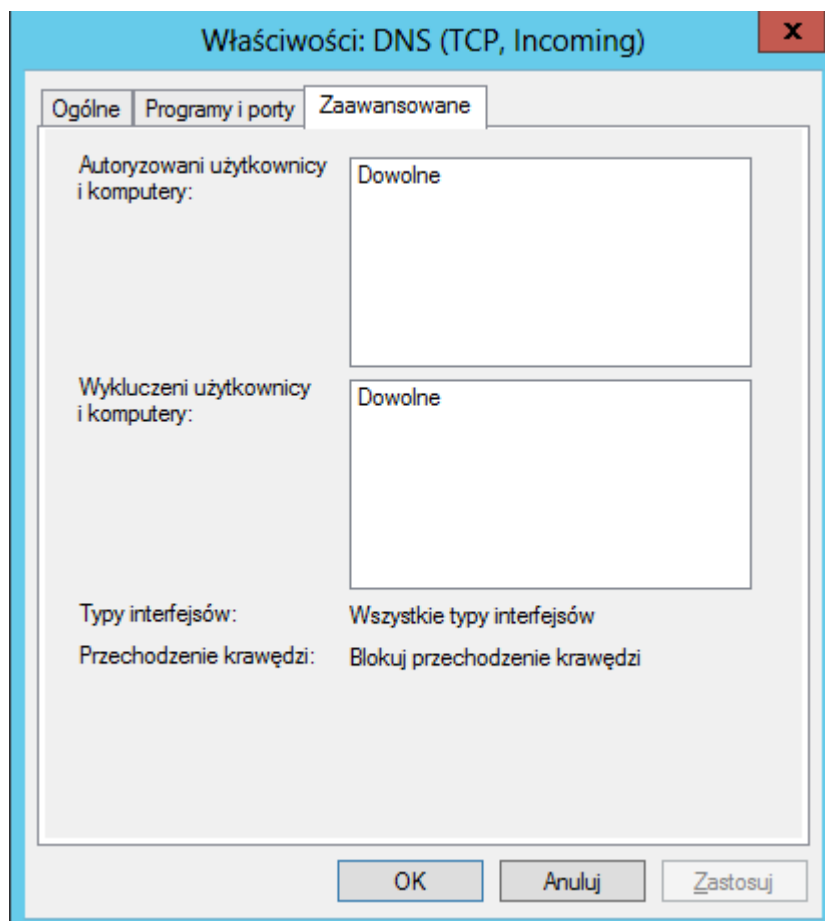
Właściwości: DNS (TCP, Incoming)

x

Ogólne | Programy i porty | Zaawansowane

Autoryzowani użytkownicy i komputery:

Dowolne

Wykluczeni użytkownicy i komputery:

Dowolne

Typy interfejsów: Wszystkie typy interfejsów

Przechodzenie krawędzi: Blokuj przechodzenie krawędzi

OK | Anuluj | Zastosuj